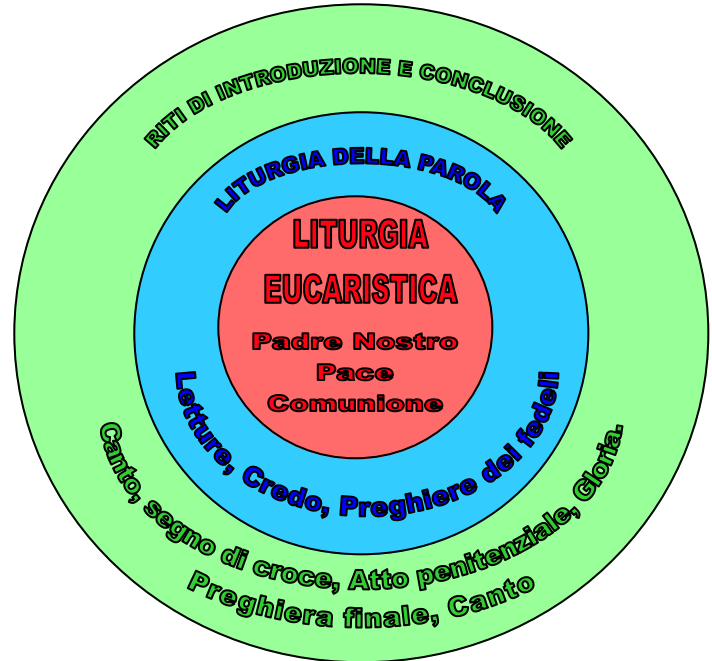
RITI DI INTRODUZIONE E CONCLUSIONE

LITURGIA DELLA PAROLA

LITURGIA EUCARISTICA

Padre Nostro
Pace
Comunione

Letture, Credo, Preghiere dei fedeli

Canto, segno di croce, Atto penitenziale, Gloria.
Preghiera finale, Canto